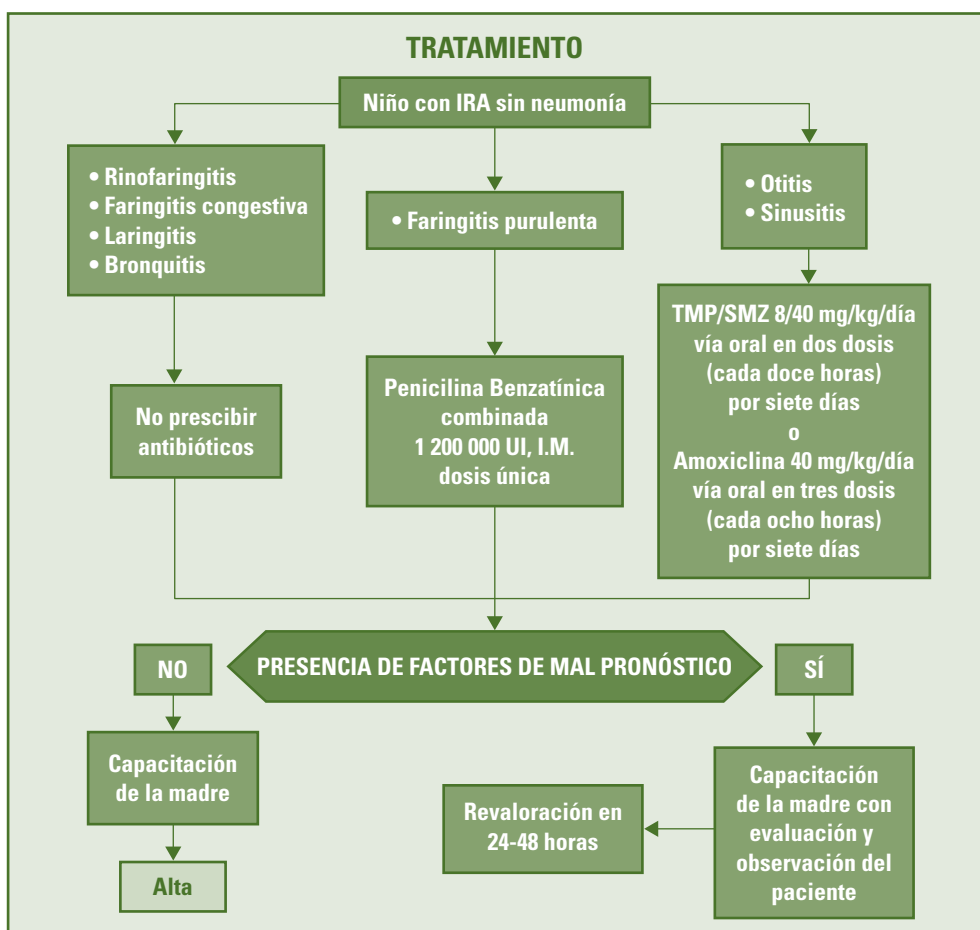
TRATAMIENTO

Niño con IRA sin neumonía

• Rinofaringitis
• Faringitis congestiva
• Laringitis
• Bronquitis

• Faringitis purulenta

• Otitis
• Sinusitis

TMP/SMZ 8/40 mg/kg/día vía oral en dos dosis (cada doce horas) por siete días o Amoxiclina 40 mg/kg/día vía oral en tres dosis (cada ocho horas) por siete días

No prescibir antibióticos

Penicilina Benzatínica combinada 1 200 000 UI, I.M. dosis única

NO

PRESENCIA DE FACTORES DE MAL PRONÓSTICO

SÍ

Capacitación de la madre

Alta

Revaloración en 24-48 horas

Capacitación de la madre con evaluación y observación del paciente